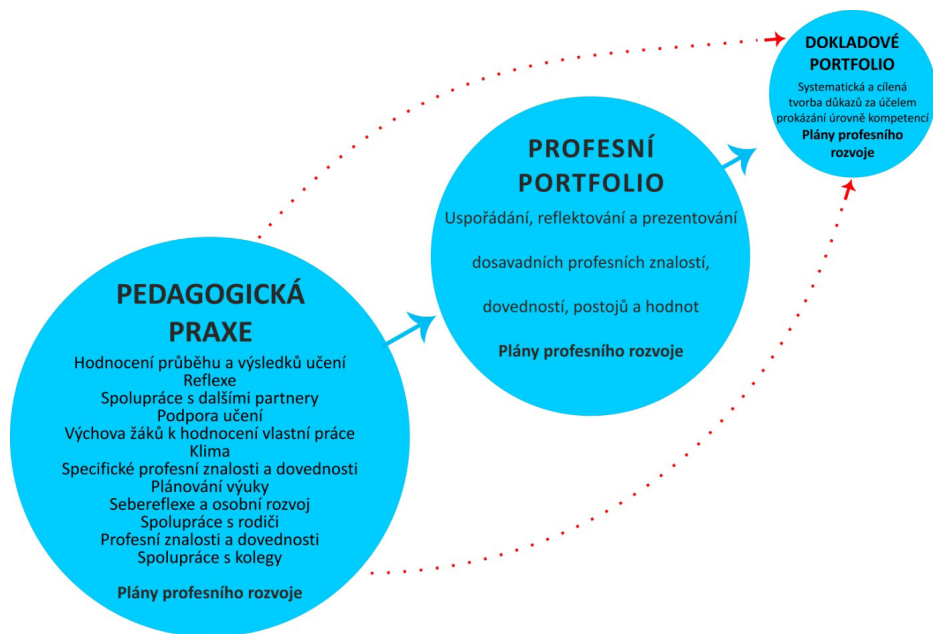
PEDAGOGICKÁ PRAXE

Hodnocení průběhu a výsledků učení
Reflexe
Spolupráce s dalšími partnery
Podpora učení
Výchova žáků k hodnocení vlastní práce
Klima
Specifické profesní znalosti a dovednosti
Plánování výuky
Sebereflexe a osobní rozvoj
Spolupráce s rodiči
Profesní znalosti a dovednosti
Spolupráce s kolegy

Plány profesního rozvoje

PROFESNÍ PORTFOLIO

Uspořádání, reflektování a prezentování

dosavadních profesních znalostí,

dovedností, postojů a hodnot

Plány profesního rozvoje

DOKLADOVÉ PORTFOLIO

Systematická a cílená tvorba důkazů za účelem prokázání úrovně kompetencí

Plány profesního rozvoje